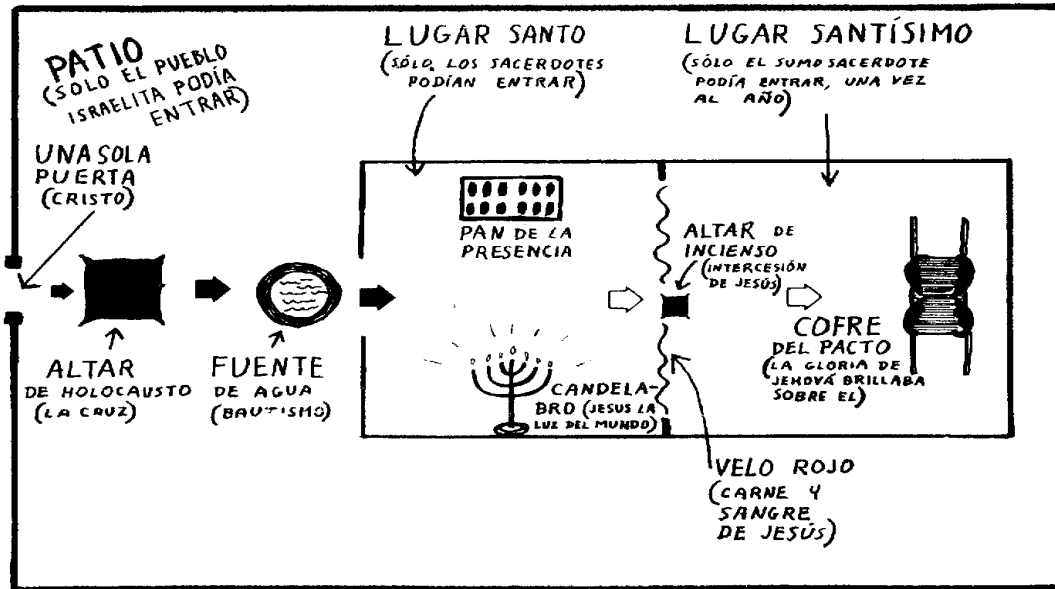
PATIO
(SOLO EL PUEBLO ISRAELITA PODÍA ENTRAR)

LUGAR SANTO
(SÓLO LOS SACERDOTES PODÍAN ENTRAR)

LUGAR SANTÍSIMO
(SÓLO EL SUMO SACERDOTE PODÍA ENTRAR, UNA VEZ AL AÑO)

UNA SOLA PUERTA
(CRISTO)

PAN DE LA PRESENCIA

ALTAR DE INCIENSO
(INTERCESIÓN DE JESÚS)

COFRE DEL PACTO
(LA GLORIA DE JEHOVÁ BRILLABA SOBRE EL)

ALTAR DE HOLOCAUSTO
(LA CRUZ)

FUENTE DE AGUA
(BAUTISMO)

CANDELABRO (JESUS LA LUZ DEL MUNDO)

VELO ROJO
(CARNE Y SANGRE DE JESÚS)